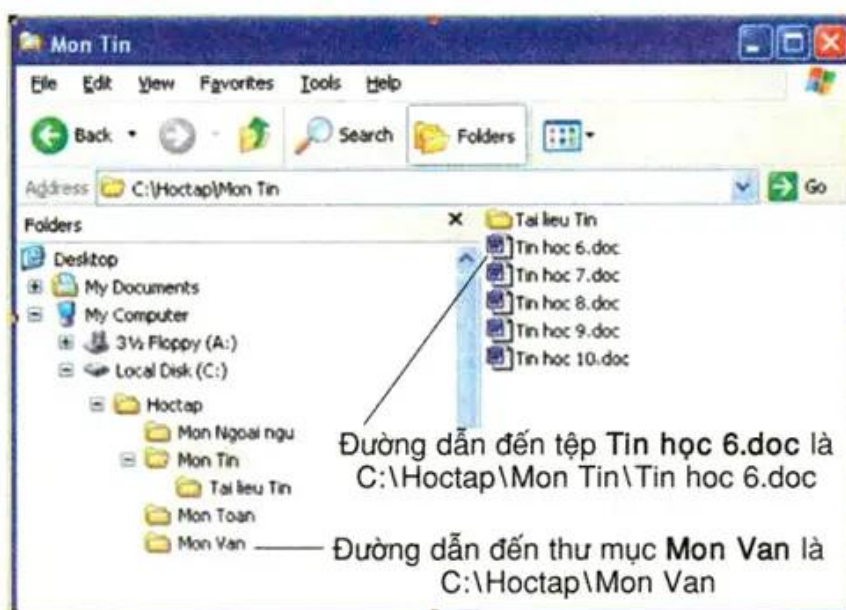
Mon Tin

File Edit View Favorites Tools Help

Back Search Folders

Address C:\Hoctap\Mon Tin Go

Folders ×

Desktop
My Documents
My Computer
3½ Floppy (A:)
Local Disk (C:)
Hoctap
Mon Ngoai ngu
Mon Tin
Tai lieu Tin
Mon Toan
Mon Van

Tai lieu Tin
Tin hoc 6.doc
Tin hoc 7.doc
Tin hoc 8.doc
Tin hoc 9.doc
Tin hoc 10.doc

Đường dẫn đến tệp Tin học 6.doc là C:\Hoctap\Mon Tin\Tin hoc 6.doc

Đường dẫn đến thư mục Mon Van là C:\Hoctap\Mon Van